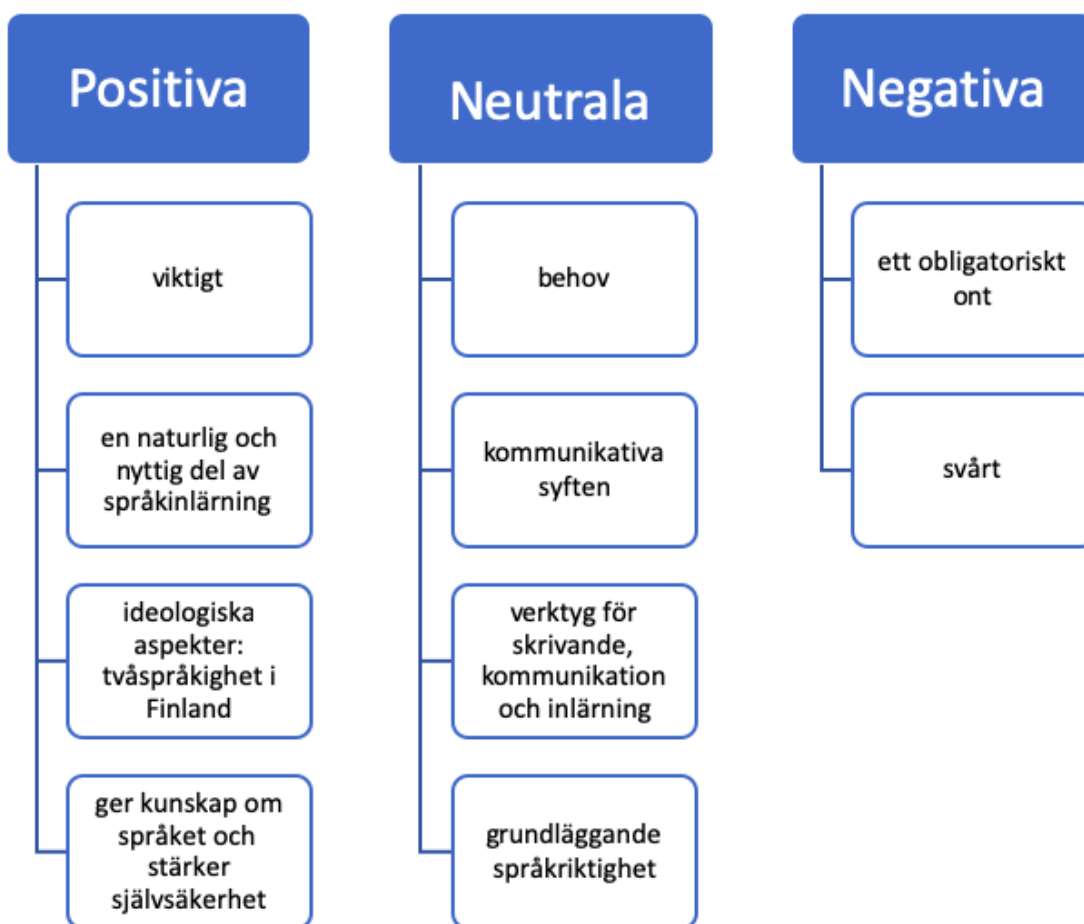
Positiva

viktigt

en naturlig och nyttig del av språkinlärning

ideologiska aspekter: tvåspråkighet i Finland

ger kunskap om språket och stärker självsäkerhet

Neutrala

behov

kommunikativa syften

verktyg för skrivande, kommunikation och inlärning

grundläggande språkriktighet

Negativa

ett obligatoriskt ont

svårt